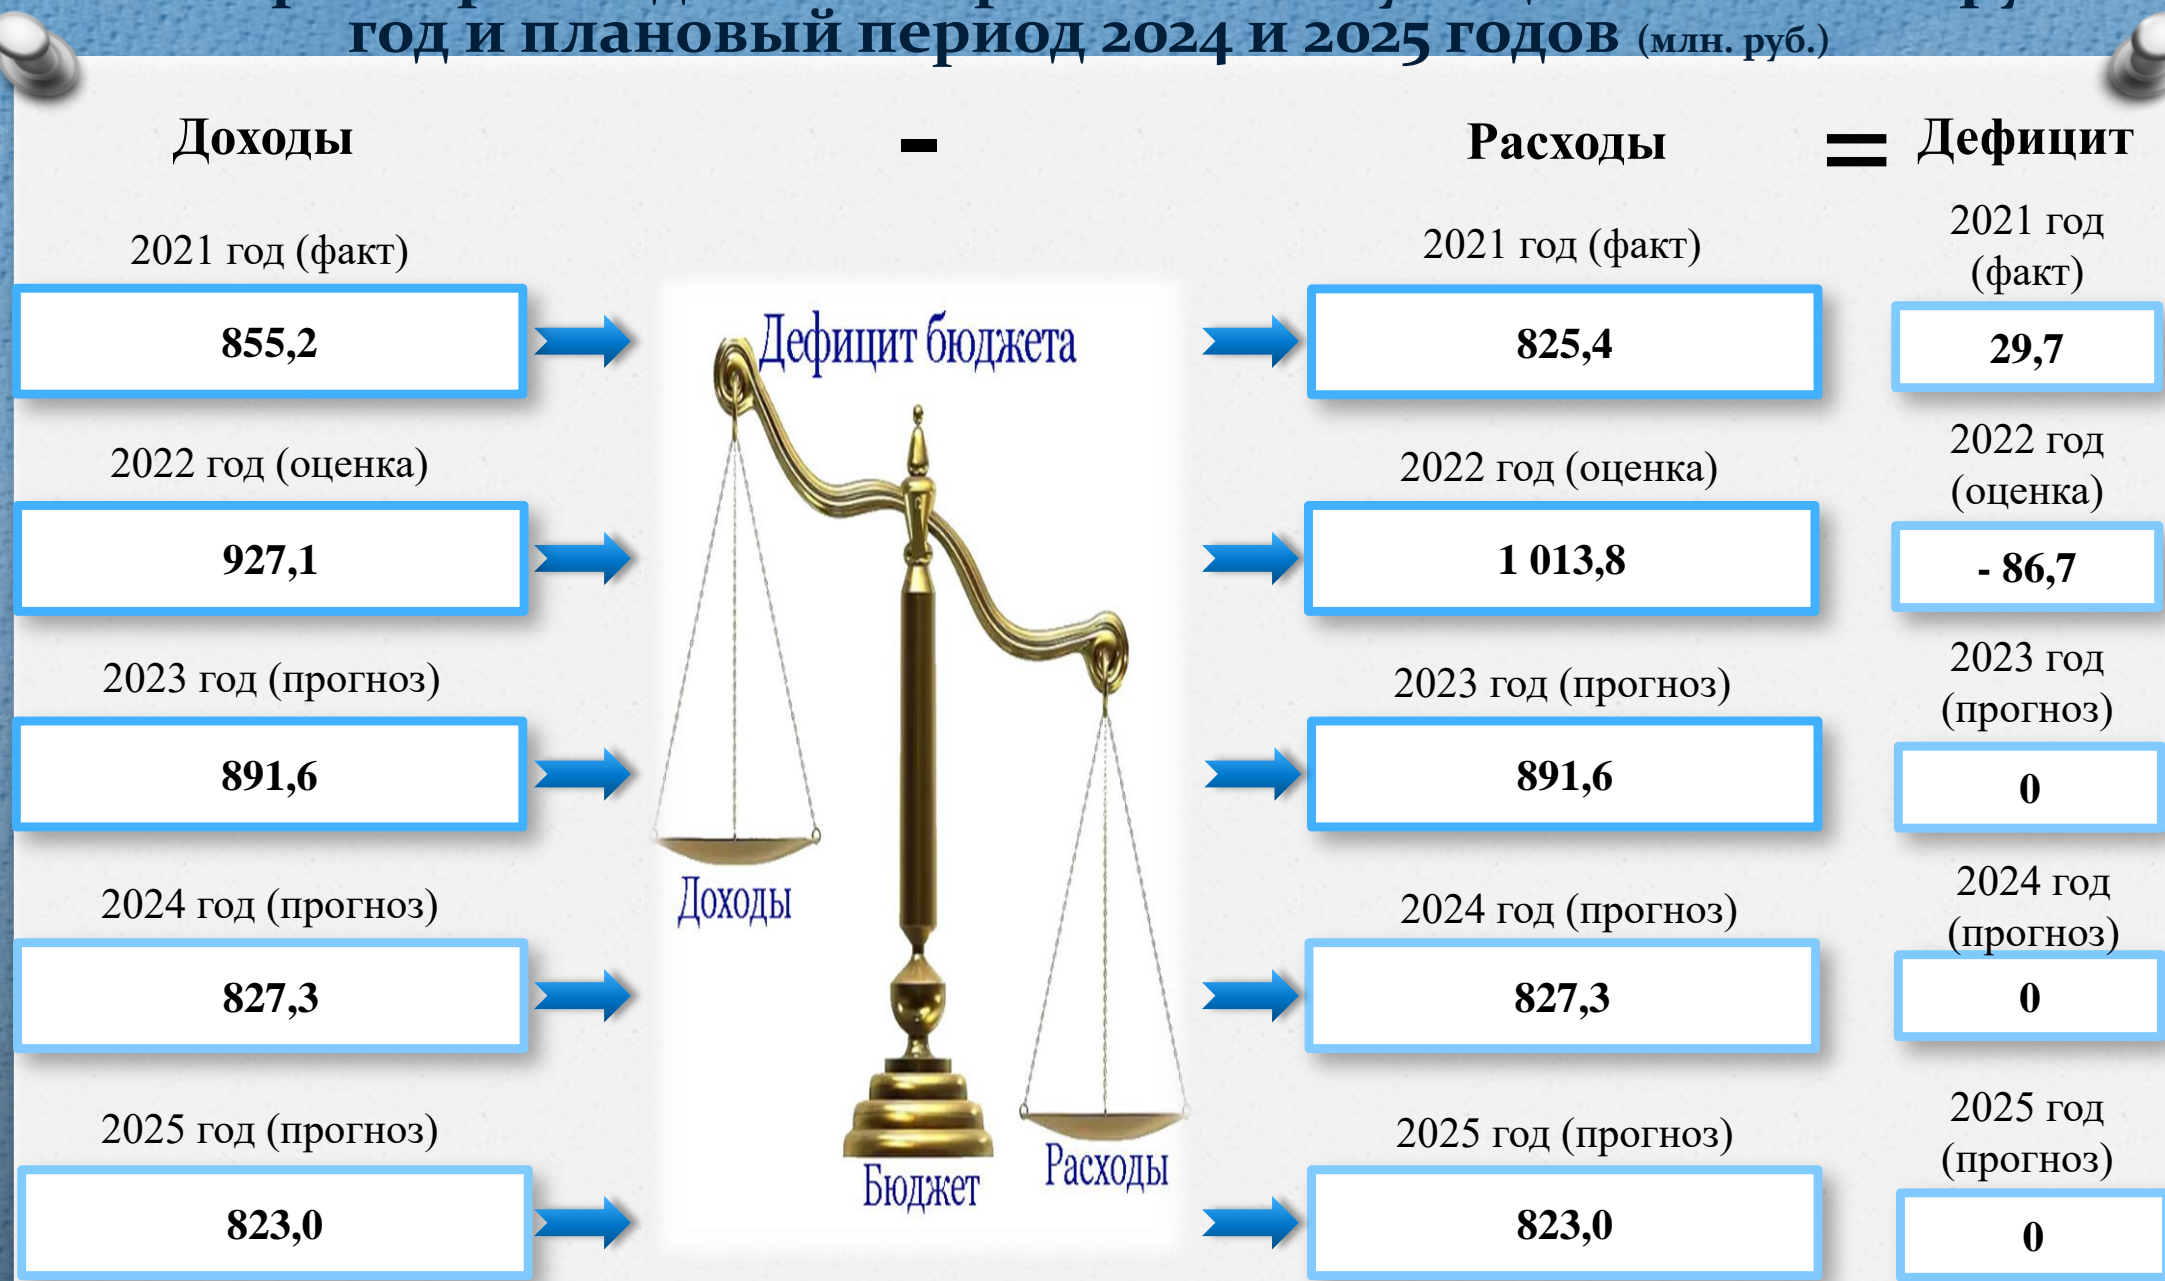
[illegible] год и плановый период 2024 и 2025 годов (млн. руб.)

Доходы - Расходы = Дефицит

2021 год (факт)
855,2

2022 год (оценка)
927,1

2023 год (прогноз)
891,6

2024 год (прогноз)
827,3

2025 год (прогноз)
823,0

Дефицит бюджета
Доходы
Бюджет
Расходы

2021 год (факт)
825,4

2022 год (оценка)
1 013,8

2023 год (прогноз)
891,6

2024 год (прогноз)
827,3

2025 год (прогноз)
823,0

2021 год (факт)
29,7

2022 год (оценка)
- 86,7

2023 год (прогноз)
0

2024 год (прогноз)
0

2025 год (прогноз)
0